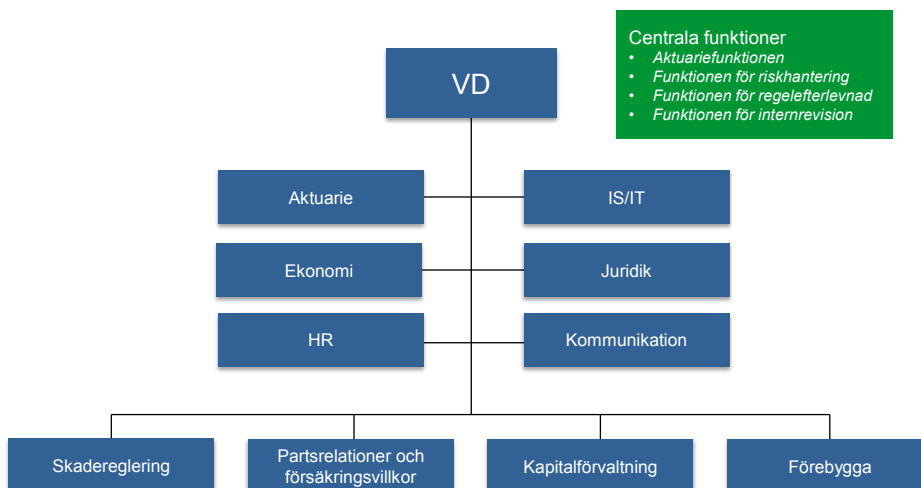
Centrala funktioner
• Aktuariefunktionen
• Funktionen för riskhantering
• Funktionen för regelefterlevnad
• Funktionen för internrevision

VD

Aktuarie

IS/IT

Ekonomi

Juridik

HR

Kommunikation

Skadereglering

Partsrelationer och försäkringsvillkor

Kapitalförvaltning

Förebygga